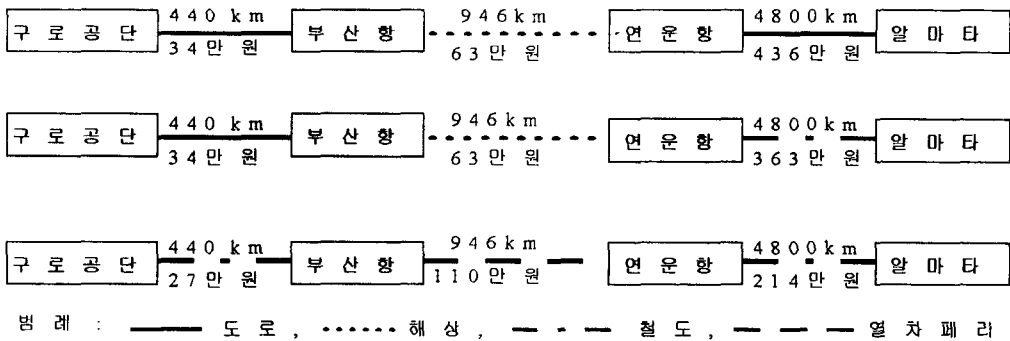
구로공단 440 km 34만원 부산항 946km 63만원 연운항 4800km 436만원 알마타

구로공단 440 km 34만원 부산항 946km 63만원 연운항 4800km 363만원 알마타

구로공단 440 km 27만원 부산항 946km 110만원 연운항 4800km 214만원 알마타

범례 : 도로, 해상, 철도, 열차페리